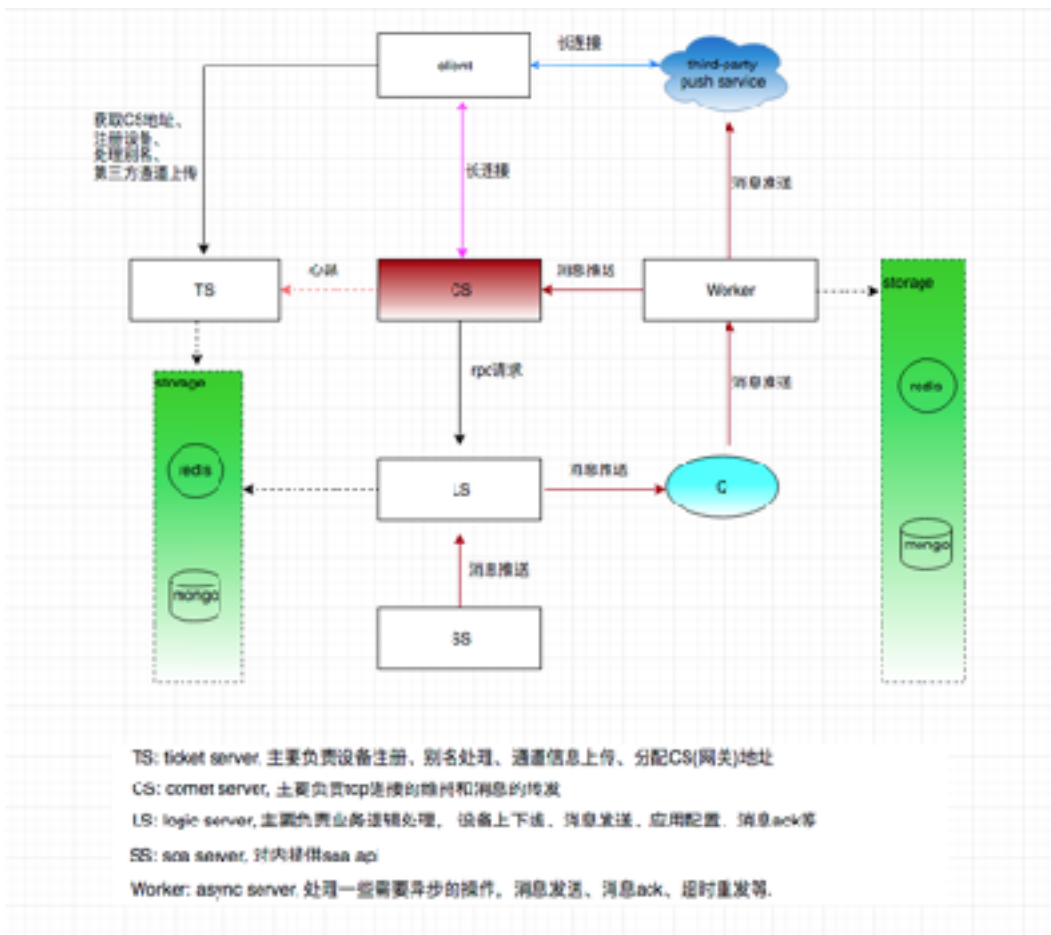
client

长连接

third-party push service

获取CS地址、
注册设备、
处理别名、
第三方通道上传

长连接

消息推送

TS

心跳

CS

消息推送

Worker

storage

redis

mongo

rpc请求

消息推送

storage

redis

mongo

LS

消息推送

C

消息推送

SS

TS: ticket server, 主要负责设备注册、别名处理、通道信息上传、分配CS(网关)地址

CS: comet server, 主要负责tcp连接的维持和消息的转发

LS: logic server, 主要负责业务逻辑处理，设备上下线、消息发送、应用配置、消息ack等

SS: soa server, 对内提供soa api

Worker: async server, 处理一些需要异步的操作，消息发送、消息ack、超时重发等.